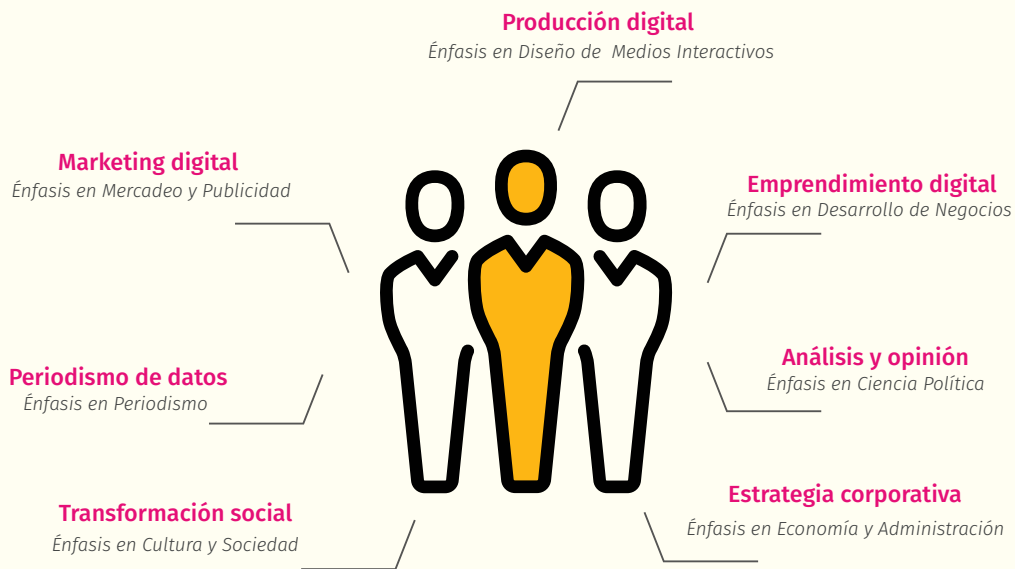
Producción digital
Énfasis en Diseño de Medios Interactivos

Marketing digital
Énfasis en Mercadeo y Publicidad

Emprendimiento digital
Énfasis en Desarrollo de Negocios

Análisis y opinión
Énfasis en Ciencia Política

Periodismo de datos
Énfasis en Periodismo

Estrategia corporativa
Énfasis en Economía y Administración

Transformación social
Énfasis en Cultura y Sociedad